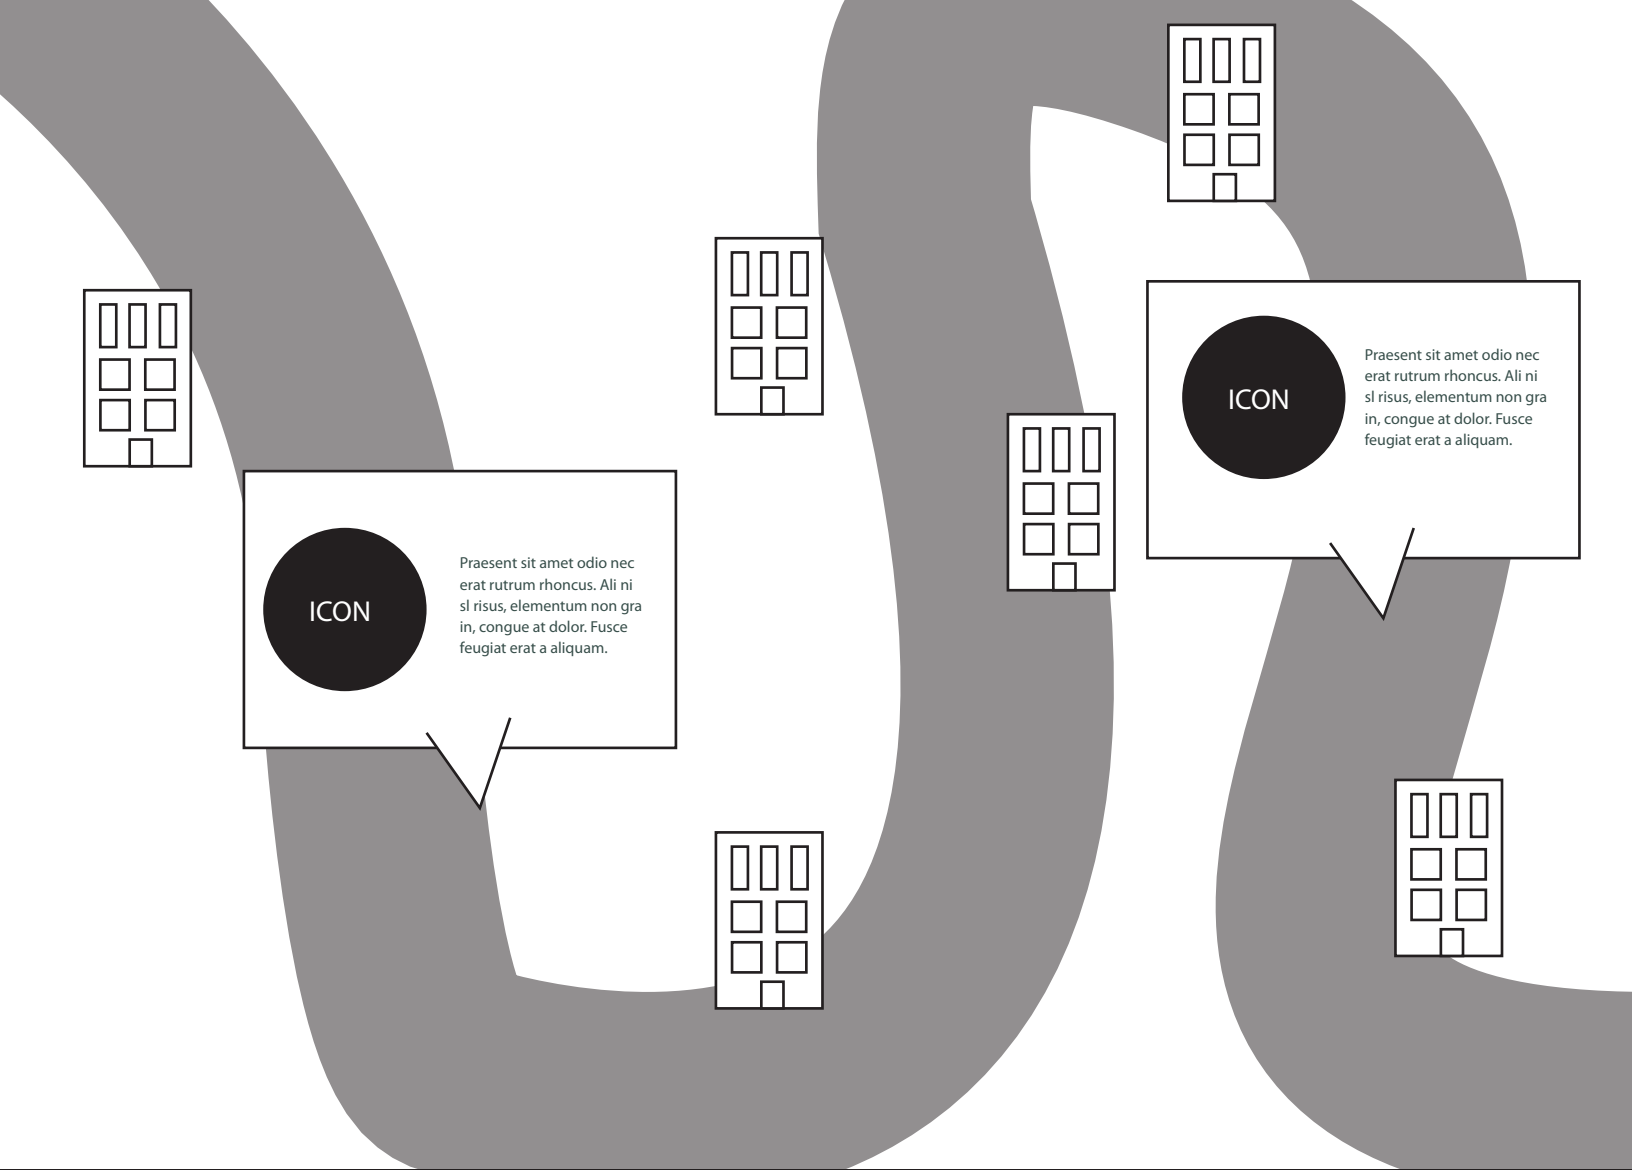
ICON

Praesent sit amet odio nec erat rutrum rhoncus. Ali ni sl risus, elementum non gra in, congue at dolor. Fusce feugiat erat a aliquam.

ICON

Praesent sit amet odio nec erat rutrum rhoncus. Ali ni sl risus, elementum non gra in, congue at dolor. Fusce feugiat erat a aliquam.